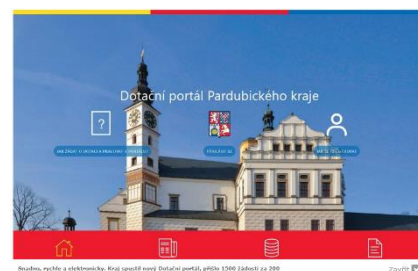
Dotační portál Pardubického kraje

JAK ŽÁDAT O DOTACI A PRAKTICKÉ INFORMACE

PŘIHLÁSIT SE

JAK SE REGISTROVAT

Snadno, rychle a elektronicky. Kraj spustil nový Dotační portál, přišlo 1500 žádostí za 200

Zavřít